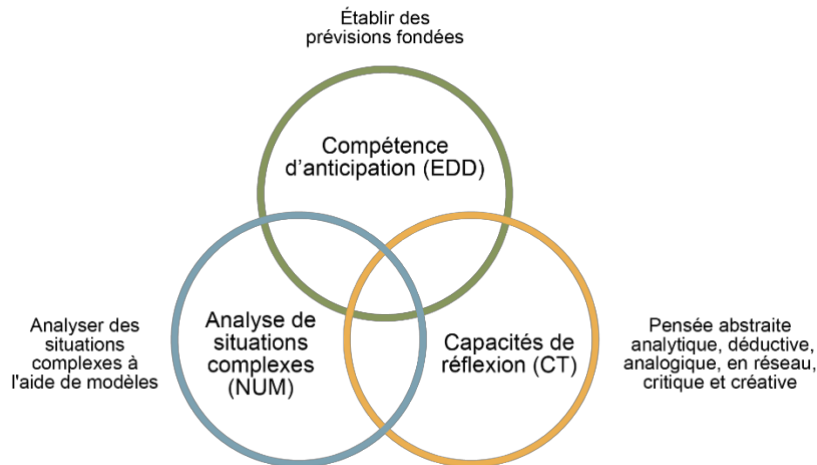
Établir des prévisions fondées

Compétence d’anticipation (EDD)

Analyser des situations complexes à l'aide de modèles

Analyse de situations complexes (NUM)

Capacités de réflexion (CT)

Pensée abstraite analytique, déductive, analogique, en réseau, critique et créative